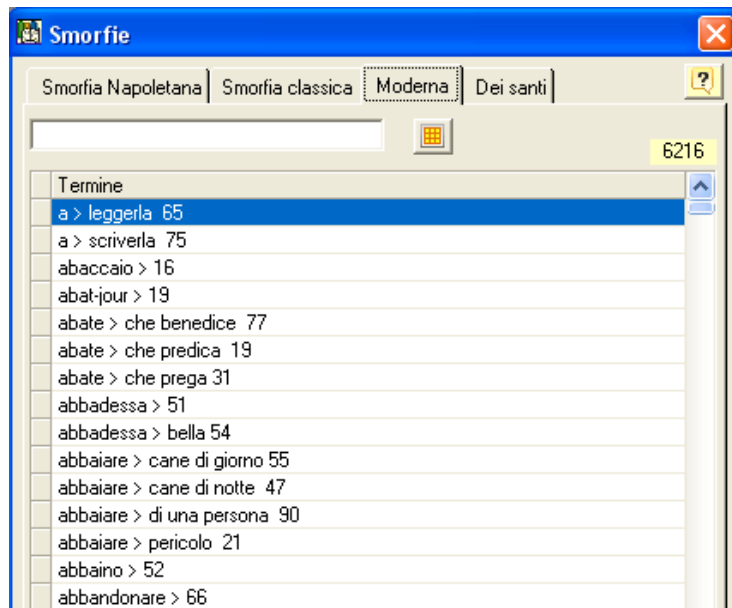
Smorfie

Smorfia Napoletana | Smorfia classica | Moderna | Dei santi

?

6216

| Termine |
|---|
| a > leggerla 65 |
| a > scriverla 75 |
| abaccaio > 16 |
| abat-jour > 19 |
| abate > che benedice 77 |
| abate > che predica 19 |
| abate > che prega 31 |
| abbadessa > 51 |
| abbadessa > bella 54 |
| abbaiare > cane di giorno 55 |
| abbaiare > cane di notte 47 |
| abbaiare > di una persona 90 |
| abbaiare > pericolo 21 |
| abbaino > 52 |
| abbandonare > 66 |